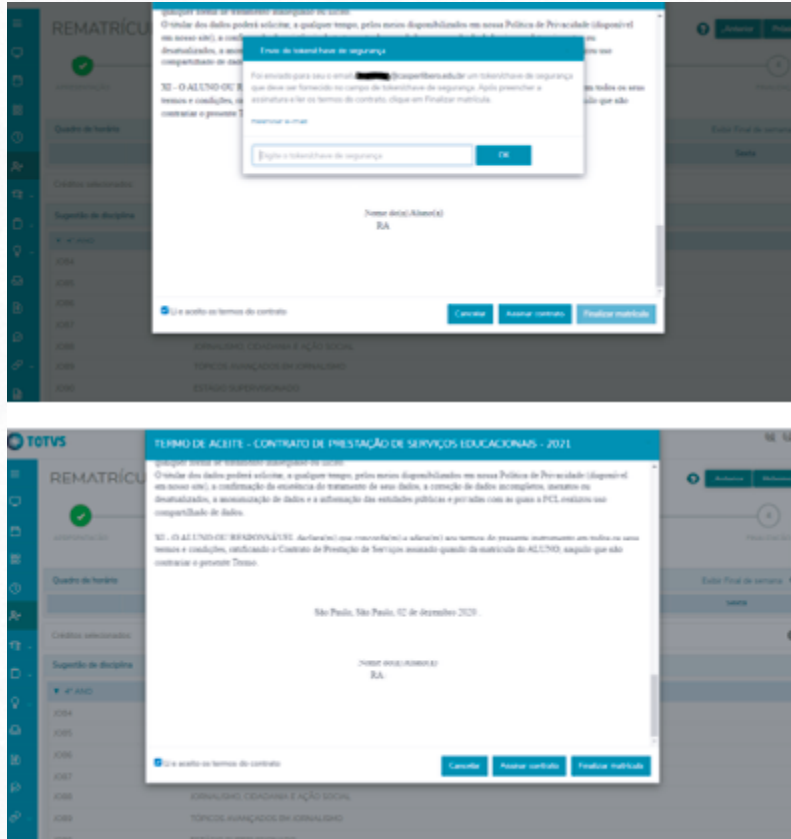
REMATRÍCU

O titular dos dados poderá solicitar, a qualquer tempo, pelos meios disponibilizados em nossa Política de Privacidade (disponível em nosso site), a confirmação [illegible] desatualizados, a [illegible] compartilhado de dad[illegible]

XI - O ALUNO OU R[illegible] termos e condições, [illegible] contratar o presente T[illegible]

Envio de token/chave de segurança

Foi enviado para seu e-mail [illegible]@casperlibero.edu.br um token/chave de segurança que deve ser fornecido no campo de token/chave de segurança. Após preencher a assinatura e ler os termos do contrato, clique em Finalizar matrícula.

Reenviar e-mail

Digite o token/chave de segurança

OK

Nome do(a) Aluno(a)
RA

Quadro de horário

Créditos selecionados

Sugestão de disciplina

Li e aceito os termos do contrato

Cancelar

Assinar contrato

Finalizar matrícula

JORNALISMO, CIDADANIA E AÇÃO SOCIAL

TÓPICOS AVANÇADOS EM JORNALISMO

ESTÁGIO SUPERVISIONADO

TOTVS

TERMO DE ACEITE - CONTRATO DE PRESTAÇÃO DE SERVIÇOS EDUCACIONAIS - 2021

REMATRÍCU

O titular dos dados poderá solicitar, a qualquer tempo, pelos meios disponibilizados em nossa Política de Privacidade (disponível em nosso site), a confirmação da existência do tratamento de seus dados, a correção de dados incompletos, inexatos ou desatualizados, a anonimização de dados e a informação das entidades públicas e privadas com as quais a FCL realizou uso compartilhado de dados.

XI - O ALUNO OU RESPONSÁVEL declara(m) que concorda(m) e adere(m) aos termos do presente instrumento em todos os seus termos e condições, ratificando o Contrato de Prestação de Serviços assinado quando da matrícula do ALUNO, singelo que são contratar o presente Termo.

São Paulo, São Paulo, 02 de dezembro 2020.

Nome do(a) Aluno(a)
RA:

Quadro de horário

Créditos selecionados

Sugestão de disciplina

Li e aceito os termos do contrato

Cancelar

Assinar contrato

Finalizar matrícula

JORNALISMO, CIDADANIA E AÇÃO SOCIAL

TÓPICOS AVANÇADOS EM JORNALISMO